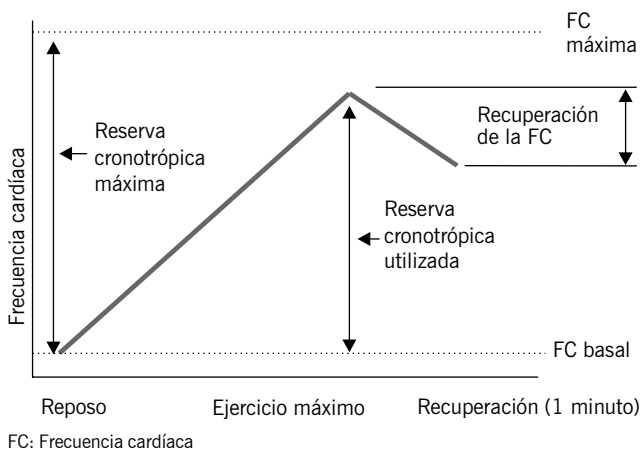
FC máxima

Reserva cronotrópica máxima

Recuperación de la FC

Reserva cronotrópica utilizada

Frecuencia cardíaca

FC basal

Reposo

Ejercicio máximo

Recuperación (1 minuto)

FC: Frecuencia cardíaca